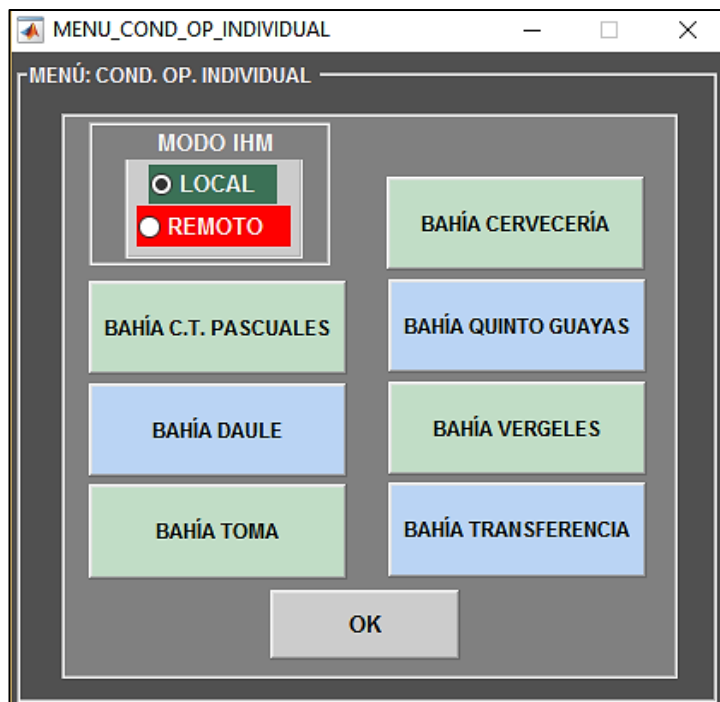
MENU_COND_OP_INDIVIDUAL

MENÚ: COND. OP. INDIVIDUAL

MODO IHM

LOCAL

REMOTO

BAHÍA CERVECERÍA

BAHÍA C.T. PASCUALES

BAHÍA QUINTO GUAYAS

BAHÍA DAULE

BAHÍA VERGELES

BAHÍA TOMA

BAHÍA TRANSFERENCIA

OK